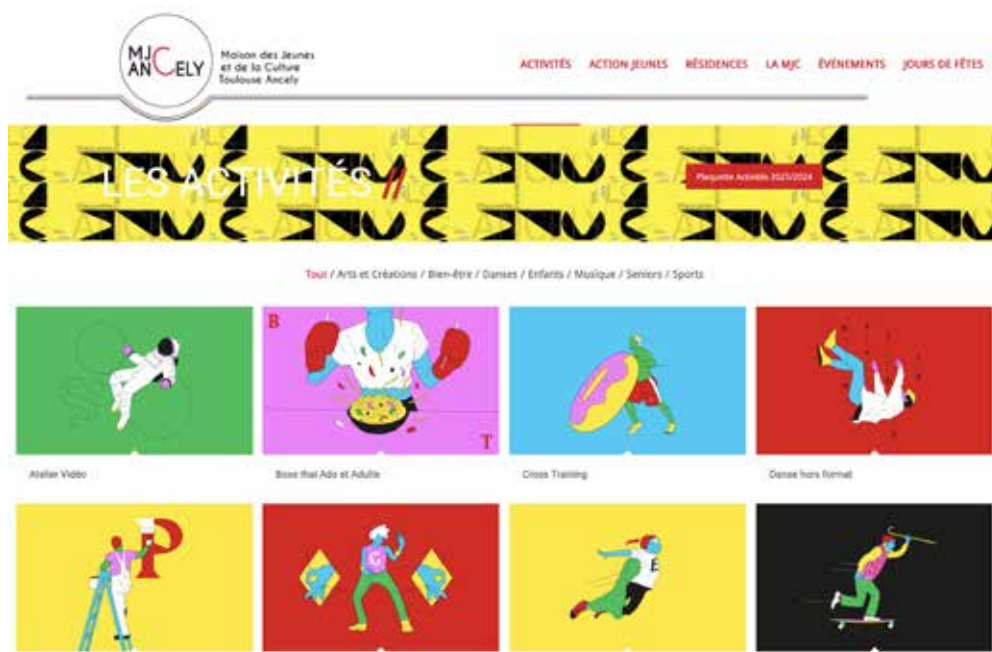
MJ ANCELY

Maison des Jeunes et de la Culture Toulouse Ancely

ACTIVITÉS ACTION JEUNES RÉSIDENCES LA MJC ÉVÉNEMENTS JOURS DE FÊTES

LES ACTIVITÉS //

Plaquette Activités 2023/2024

Tout / Arts et Créations / Bien-être / Danses / Enfants / Musique / Seniors / Sports

B

T

Atelier Vidéo

Boxe thaï Ado et Adulte

Cross Training

Danse hors format

P

G

E